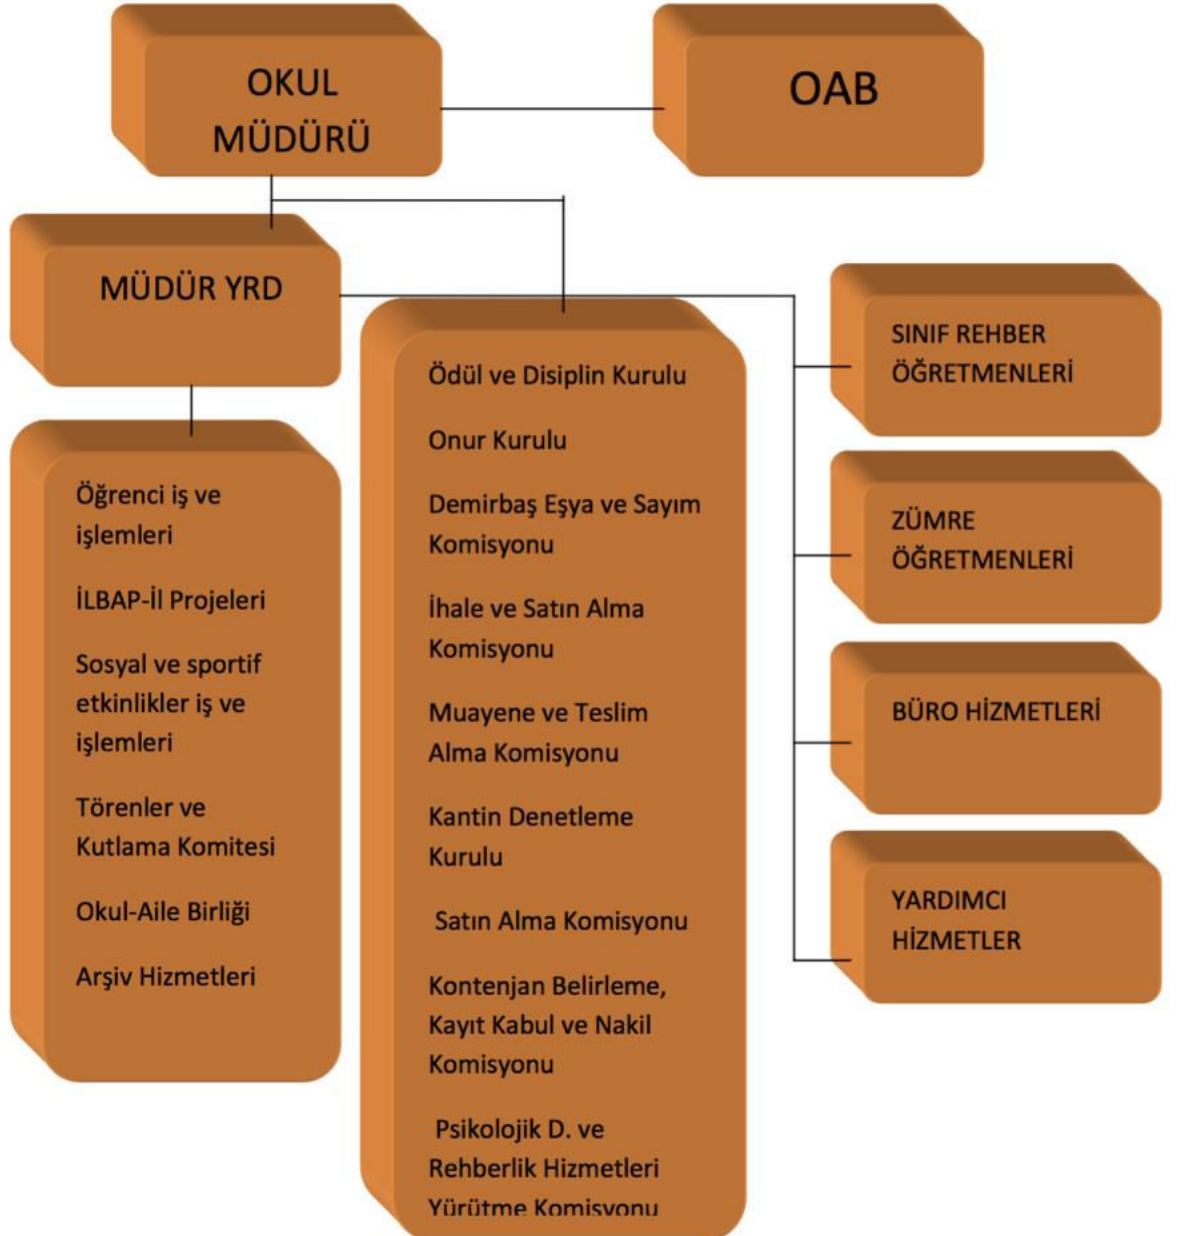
OKUL MÜDÜRÜ

OAB

MÜDÜR YRD

Öğrenci iş ve işlemleri

İLBAP-İl Projeleri

Sosyal ve sportif etkinlikler iş ve işlemleri

Törenler ve Kutlama Komitesi

Okul-Aile Birliği

Arşiv Hizmetleri

Ödül ve Disiplin Kurulu

Onur Kurulu

Demirbaş Eşya ve Sayım Komisyonu

İhale ve Satın Alma Komisyonu

Muayene ve Teslim Alma Komisyonu

Kantin Denetleme Kurulu

Satın Alma Komisyonu

Kontenjan Belirleme, Kayıt Kabul ve Nakil Komisyonu

Psikolojik D. ve Rehberlik Hizmetleri Yürütme Komisyonu

SINIF REHBER ÖĞRETMENLERİ

ZÜMRE ÖĞRETMENLERİ

BÜRO HİZMETLERİ

YARDIMCI HİZMETLER